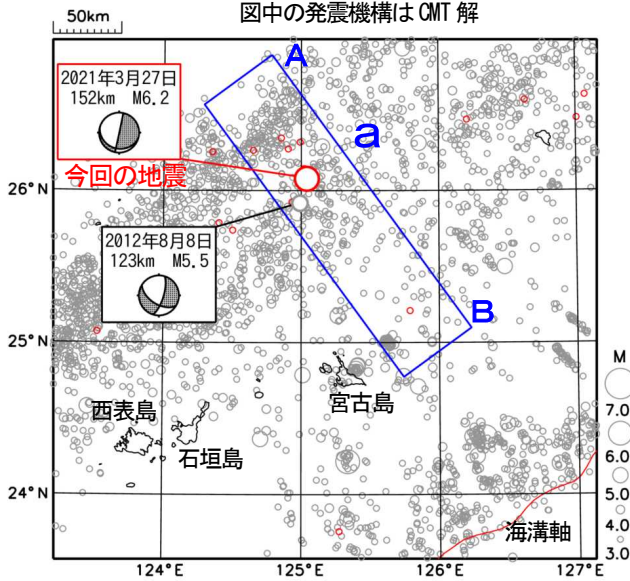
50km

図中の発震機構はCMT解

A

a

2021年3月27日
152km M6.2

今回の地震

26° N

2012年8月8日
123km M5.5

B

25° N

宮古島

西表島

石垣島

24° N

海溝軸

124° E

125° E

126° E

127° E

M

7.0

6.0

5.0

4.0

3.0